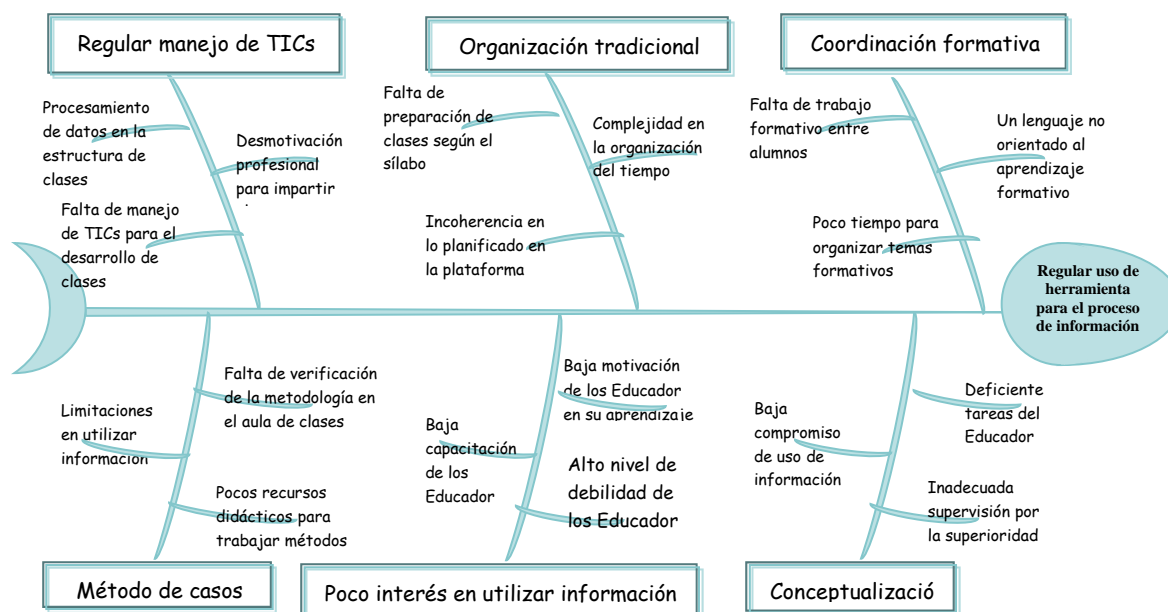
Regular manejo de TICs

Organización tradicional

Coordinación formativa

Procesamiento de datos en la estructura de clases

Desmotivación profesional para impartir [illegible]

Falta de manejo de TICs para el desarrollo de clases

Falta de preparación de clases según el sílabo

Complejidad en la organización del tiempo

Incoherencia en lo planificado en la plataforma

Falta de trabajo formativo entre alumnos

Un lenguaje no orientado al aprendizaje formativo

Poco tiempo para organizar temas formativos

Regular uso de herramienta para el proceso de información

Limitaciones en utilizar información

Falta de verificación de la metodología en el aula de clases

Pocos recursos didácticos para trabajar métodos

Baja capacitación de los Educador

Baja motivación de los Educador en su aprendizaje

Alto nivel de debilidad de los Educador

Baja compromiso de uso de información

Deficiente tareas del Educador

Inadecuada supervisión por la superioridad

Método de casos

Poco interés en utilizar información

Conceptualizació